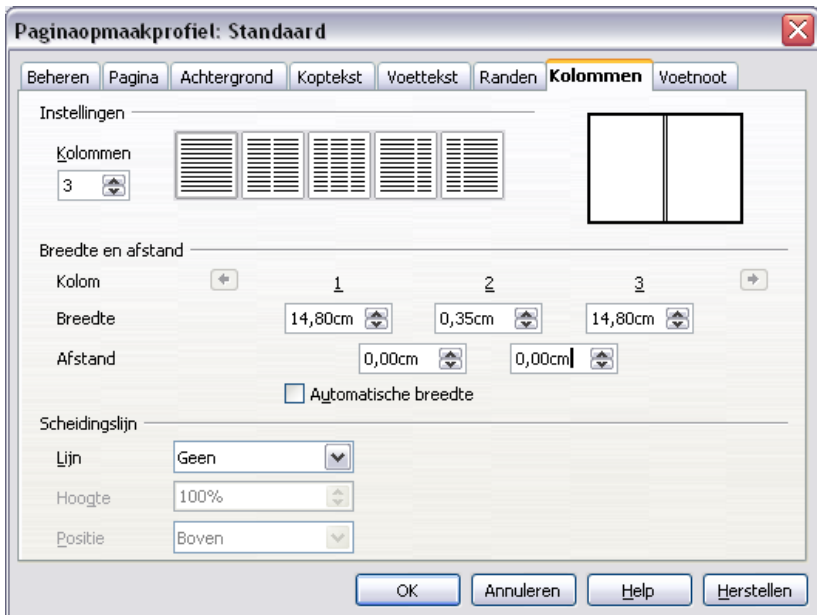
Paginaopmaakprofiel: Standaard

Beheren | Pagina | Achtergrond | Koptekst | Voettekst | Randen | Kolommen | Voetnoot

Instellingen

Kolommen
3

Breedte en afstand

Kolom 1 2 3

Breedte 14,80cm 0,35cm 14,80cm

Afstand 0,00cm 0,00cm

Automatische breedte

Scheidingslijn

Lijn Geen

Hoogte 100%

Positie Boven

OK | Annuleren | Help | Herstellen